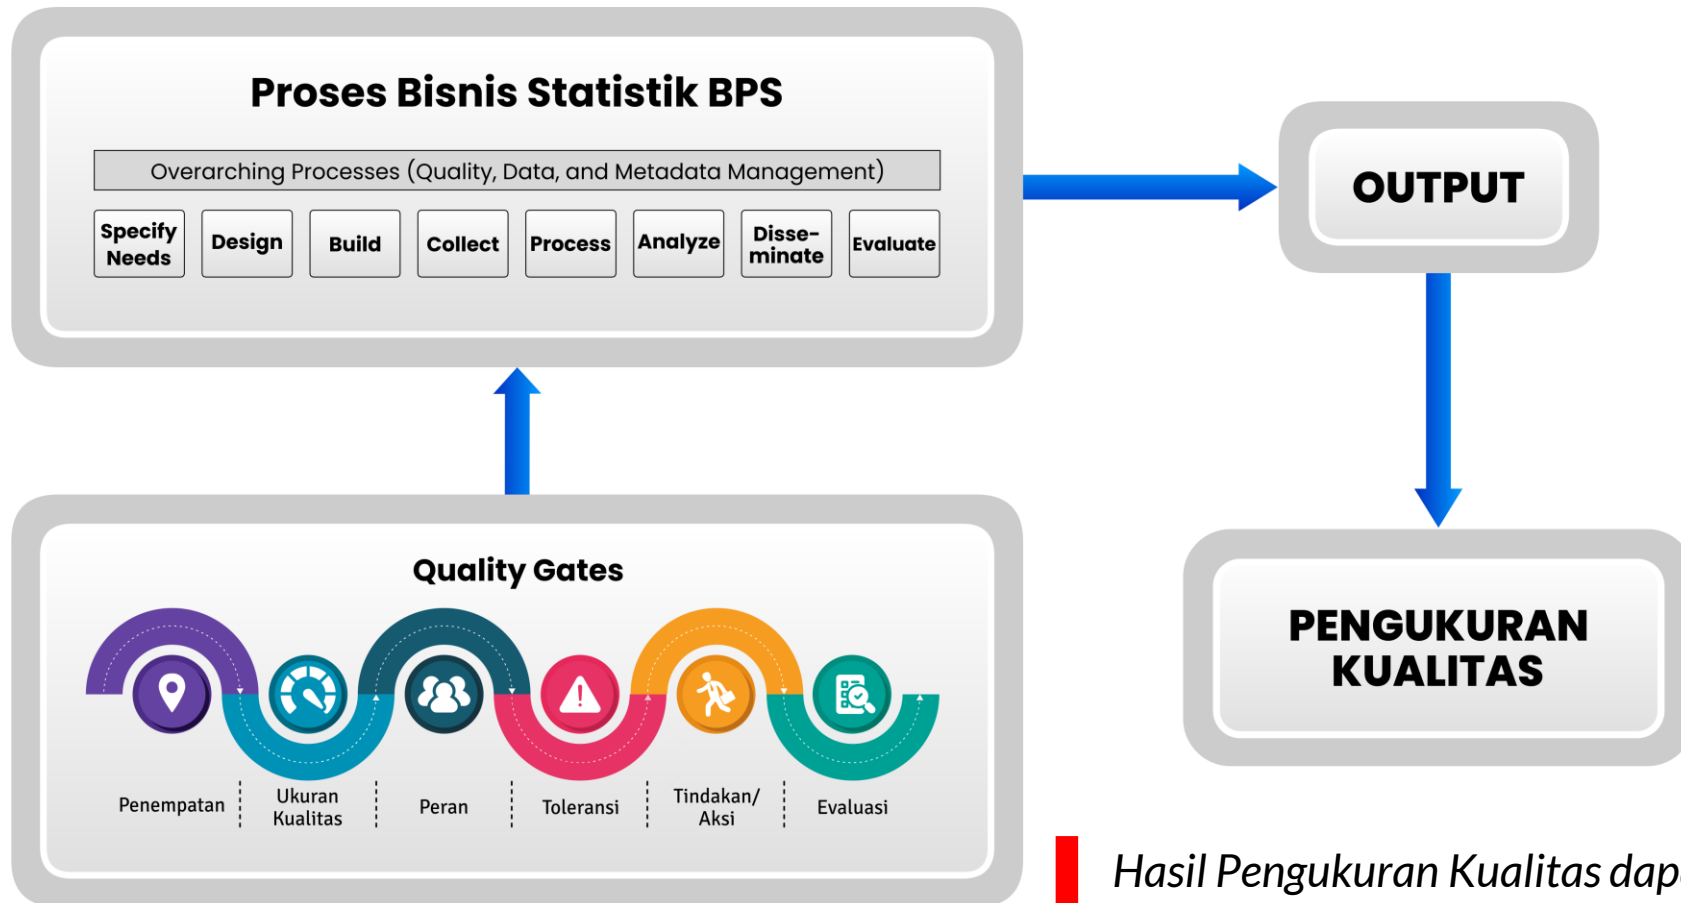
Proses Bisnis Statistik BPS

Overarching Processes (Quality, Data, and Metadata Management)

Specify Needs

Design

Build

Collect

Process

Analyze

Disseminate

Evaluate

OUTPUT

Quality Gates

Penempatan

Ukuran Kualitas

Peran

Toleransi

Tindakan/ Aksi

Evaluasi

PENGUKURAN KUALITAS

Hasil Pengukuran Kualitas dap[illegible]